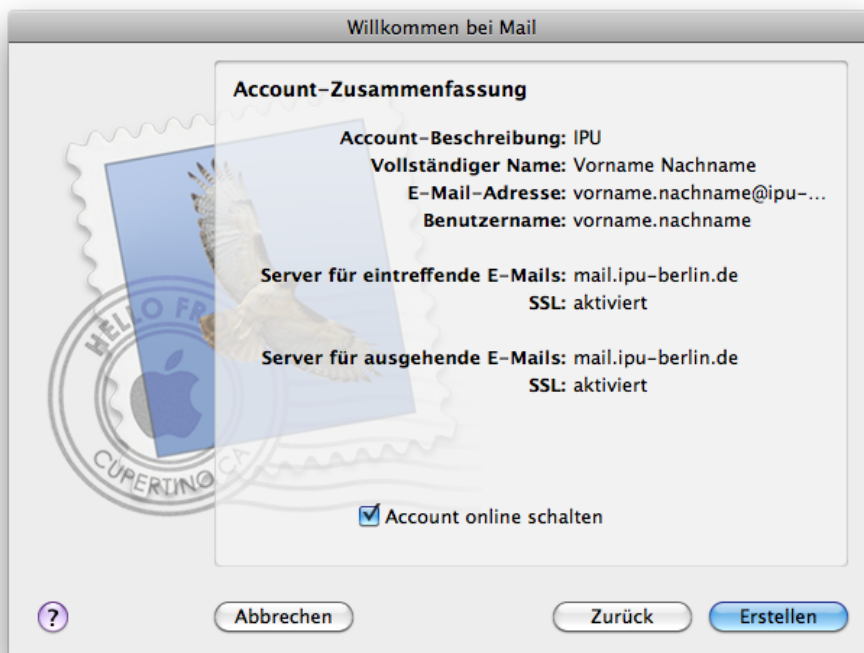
Willkommen bei Mail

Account-Zusammenfassung

Account-Beschreibung: IPU
Vollständiger Name: Vorname Nachname
E-Mail-Adresse: vorname.nachname@ipu-...
Benutzername: vorname.nachname

Server für eintreffende E-Mails: mail.ipu-berlin.de
SSL: aktiviert

Server für ausgehende E-Mails: mail.ipu-berlin.de
SSL: aktiviert

HELLO FR
CUPERTINO CA

Account online schalten

?

Abbrechen

Zurück

Erstellen